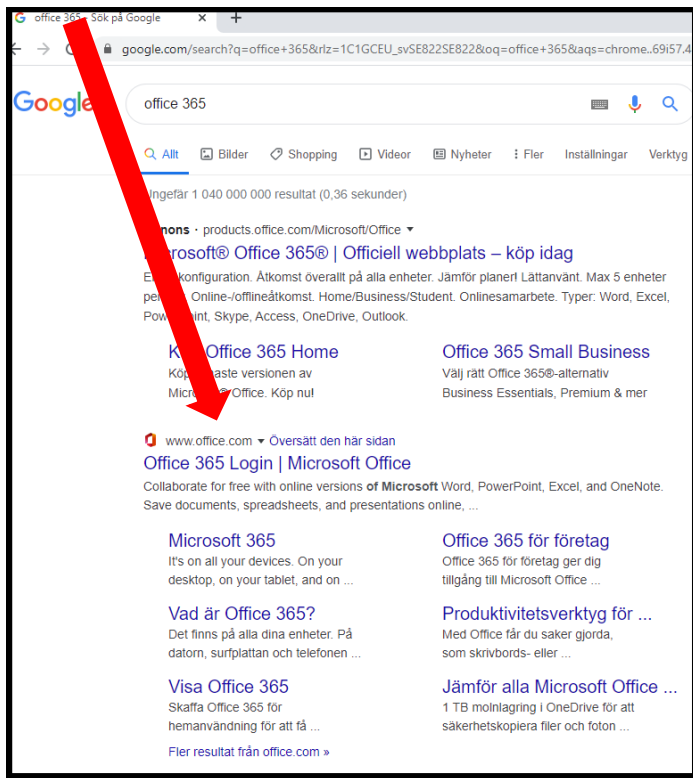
office 365 - Sök på Google ×
+
google.com/search?q=office+365&rlz=1C1GCEU_svSE822SE822&oq=office+365&aqs=chrome..69i57.4

Google
office 365

Allt Bilder Shopping Videor Nyheter Fler Inställningar Verktyg

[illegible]ngefär 1 040 000 000 resultat (0,36 sekunder)

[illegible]nons · products.office.com/Microsoft/Office
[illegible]rosoft® Office 365® | Officiell webbplats – köp idag
E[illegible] konfiguration. Åtkomst överallt på alla enheter. Jämför planer! Lättanvänt. Max 5 enheter pe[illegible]. Online-/offlineåtkomst. Home/Business/Student. Onlinesamarbete. Typer: Word, Excel, Pow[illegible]int, Skype, Access, OneDrive, Outlook.

K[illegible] Office 365 Home
Köp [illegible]aste versionen av Micro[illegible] Office. Köp nu!

Office 365 Small Business
Välj rätt Office 365®-alternativ
Business Essentials, Premium & mer

www.office.com ▾ Översätt den här sidan
Office 365 Login | Microsoft Office
Collaborate for free with online versions of Microsoft Word, PowerPoint, Excel, and OneNote. Save documents, spreadsheets, and presentations online, ...

Microsoft 365
It's on all your devices. On your desktop, on your tablet, and on ...

Office 365 för företag
Office 365 för företag ger dig tillgång till Microsoft Office ...

Vad är Office 365?
Det finns på alla dina enheter. På datorn, surfplattan och telefonen ...

Produktivitetsverktyg för ...
Med Office får du saker gjorda, som skrivbords- eller ...

Visa Office 365
Skaffa Office 365 för hemanvändning för att få ...

Jämför alla Microsoft Office ...
1 TB molnlagring i OneDrive för att säkerhetskopiera filer och foton ...

Fler resultat från office.com »